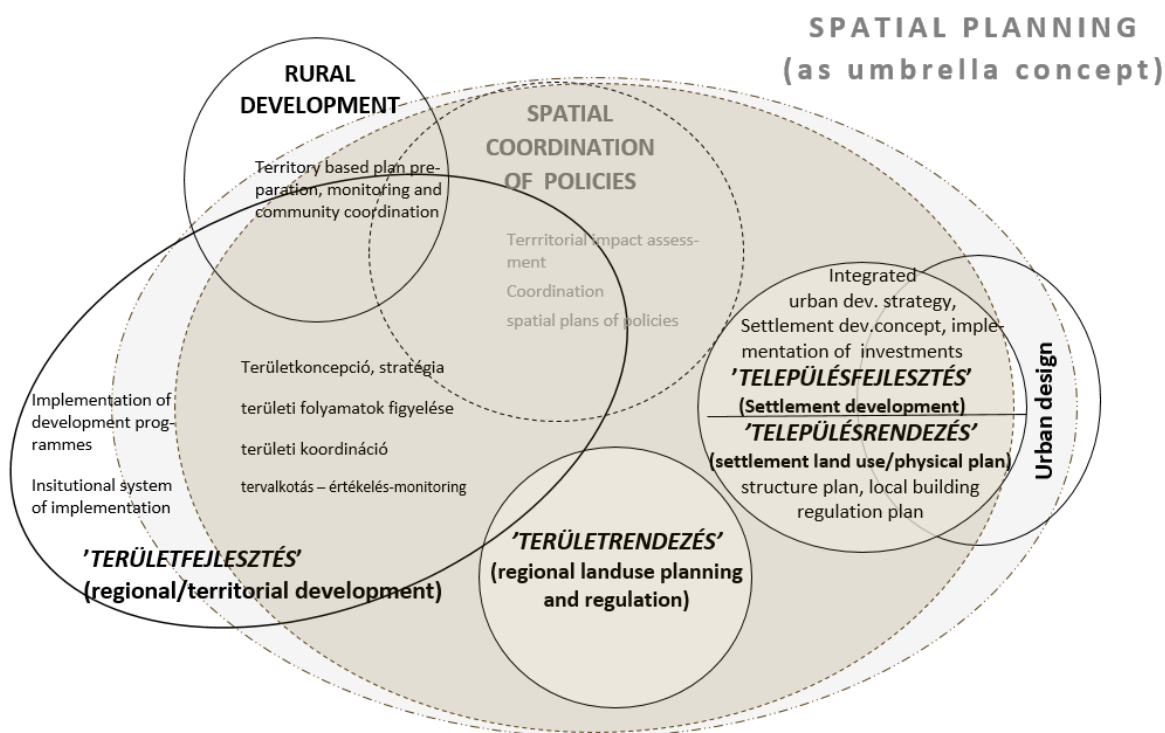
SPATIAL PLANNING
(as umbrella concept)

RURAL DEVELOPMENT

Territory based plan preparation, monitoring and community coordination

SPATIAL COORDINATION OF POLICIES

Terrritorial impact assessment

Coordination

spatial plans of policies

Integrated urban dev. strategy, Settlement dev.concept, implementation of investments

'TELEPÜLÉSFEJLESZTÉS'
(Settlement development)

'TELEPÜLÉSRENDEZÉS'
(settlement land use/physical plan)

structure plan, local building regulation plan

Urban design

Területkoncepció, stratégia

területi folyamatok figyelése

területi koordináció

tervalkotás – értékelés-monitoring

Implementation of development programmes

Insitutional system of implementation

'TERÜLETFEJLESZTÉS'
(regional/territorial development)

'TERÜLETRENDEZÉS'
(regional landuse planning and regulation)